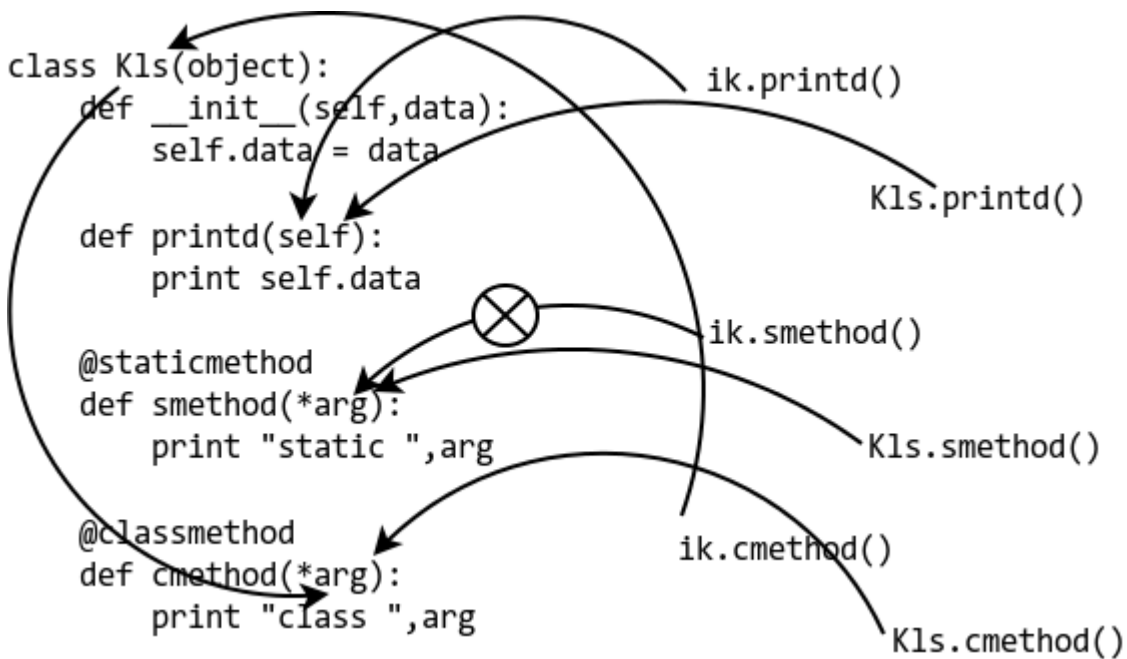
class Kls(object):
    def __init__(self,data):
        self.data = data

    def printd(self):
        print self.data

    @staticmethod
    def smethod(*arg):
        print "static ",arg

    @classmethod
    def cmethod(*arg):
        print "class ",arg

ik.printd()

Kls.printd()

ik.smethod()

Kls.smethod()

ik.cmethod()

Kls.cmethod()